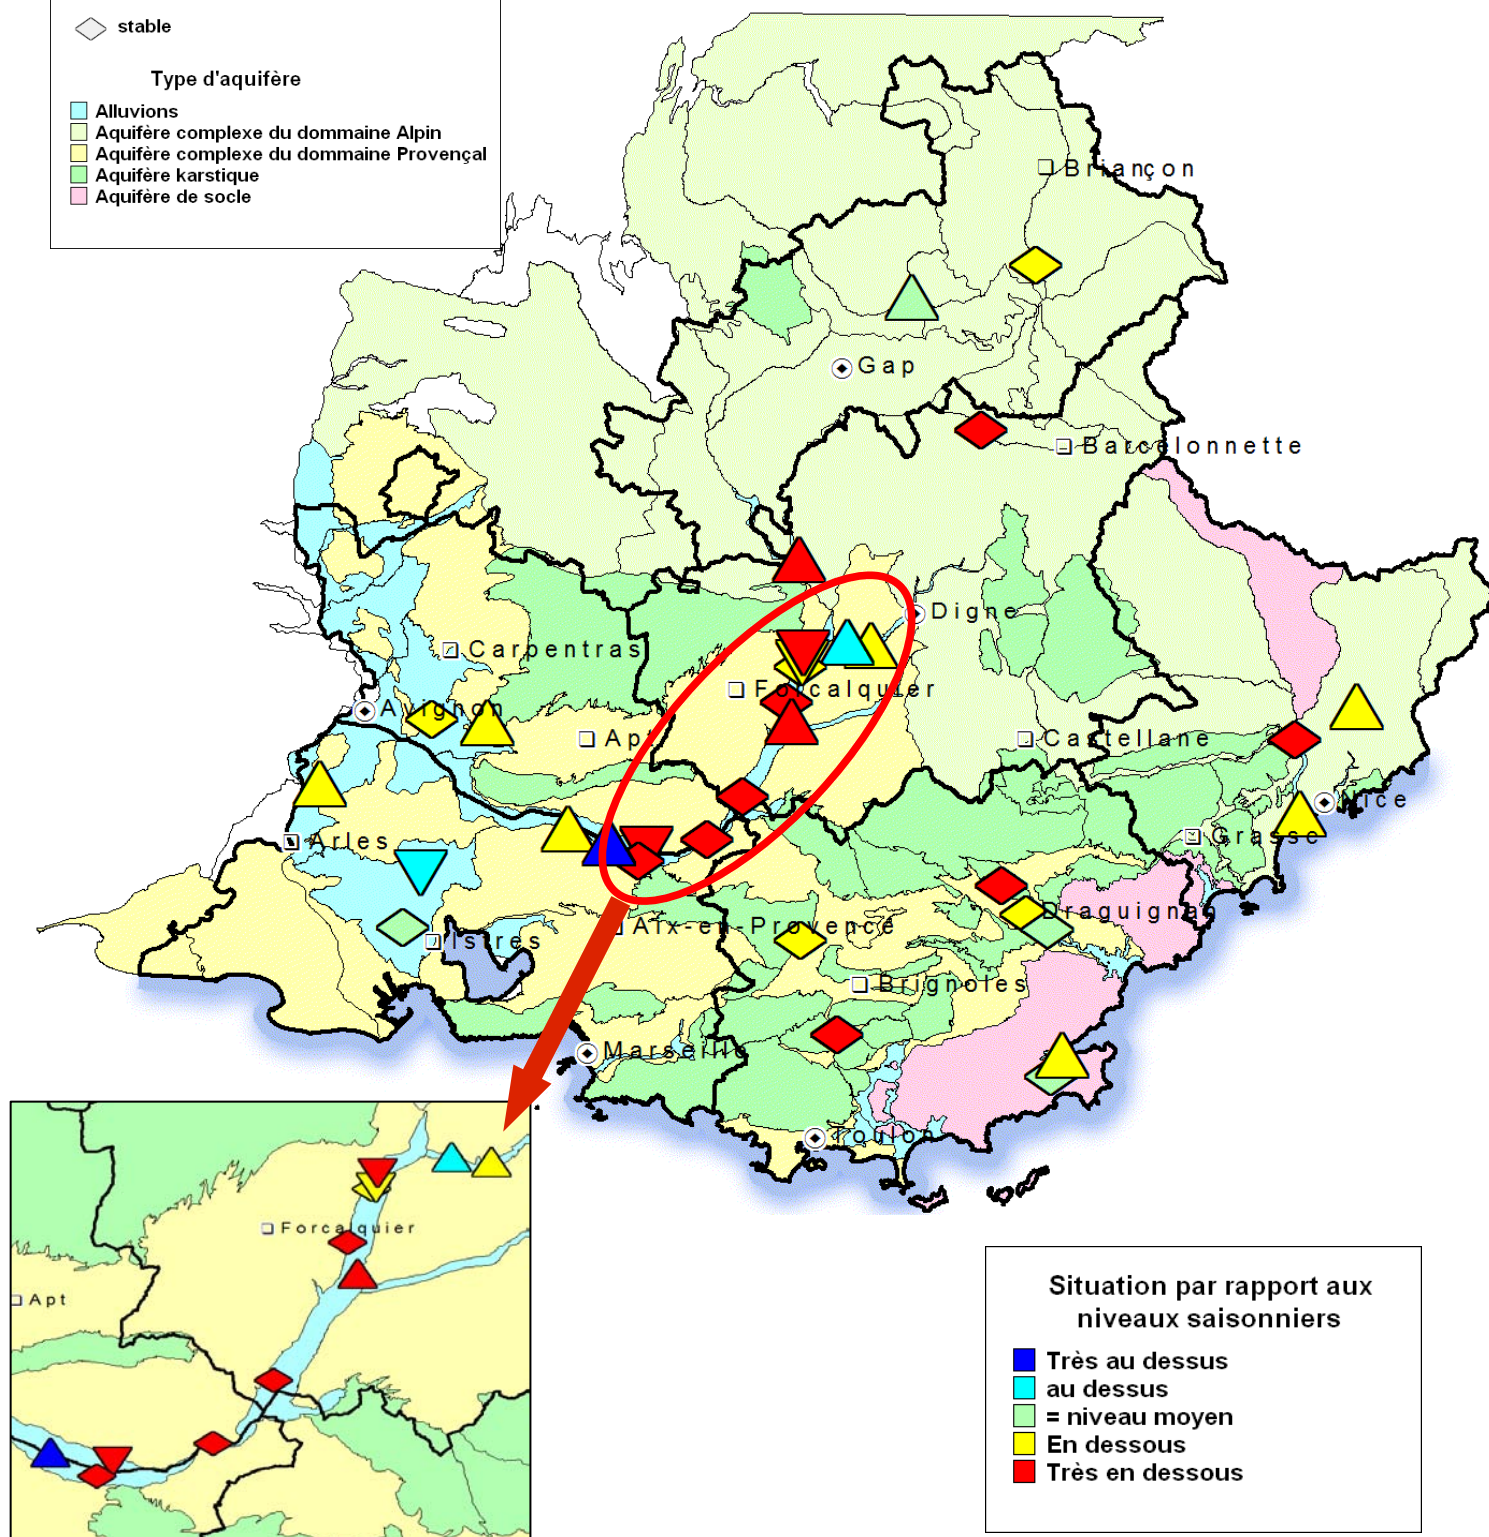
stable

Type d'aquifère

Alluvions
Aquifère complexe du dommaine Alpin
Aquifère complexe du dommaine Provençal
Aquifère karstique
Aquifère de socle

Briançon
Gap
Barcelonnette
Digne
Carpentras
Forcalquier
Avignon
Apt
Castellane
Nice
Arles
Grasse
Draguignan
Istres
Aix-en-Provence
Brignoles
Marseille
Toulon

Forcalquier
Apt

Situation par rapport aux niveaux saisonniers

Très au dessus
au dessus
= niveau moyen
En dessous
Très en dessous